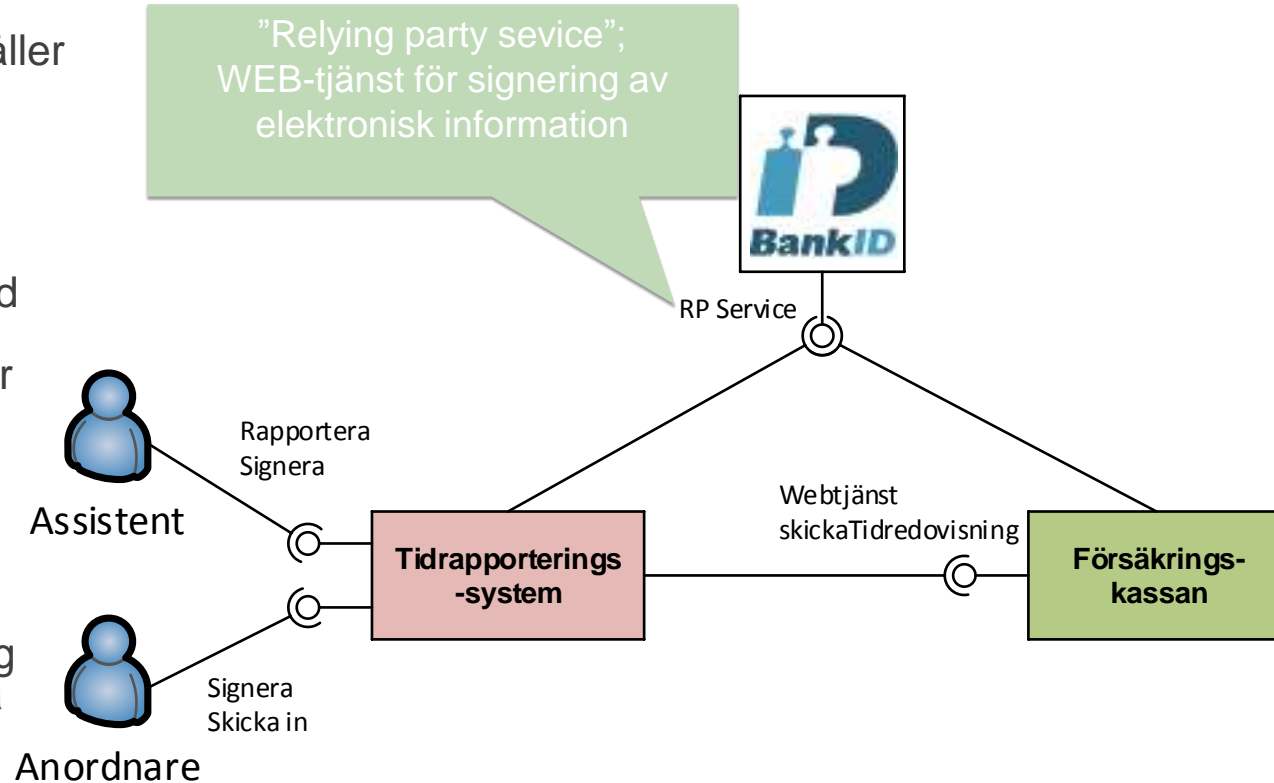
äller

d

r

g

”Relying party sevice”; WEB-tjänst för signering av elektronisk information

BankID

RP Service

Rapportera
Signera

Assistent

Webtjänst
skickaTidredovisning

Tidrapporterings-system

Försäkrings-kassan

Signera
Skicka in

Anordnare